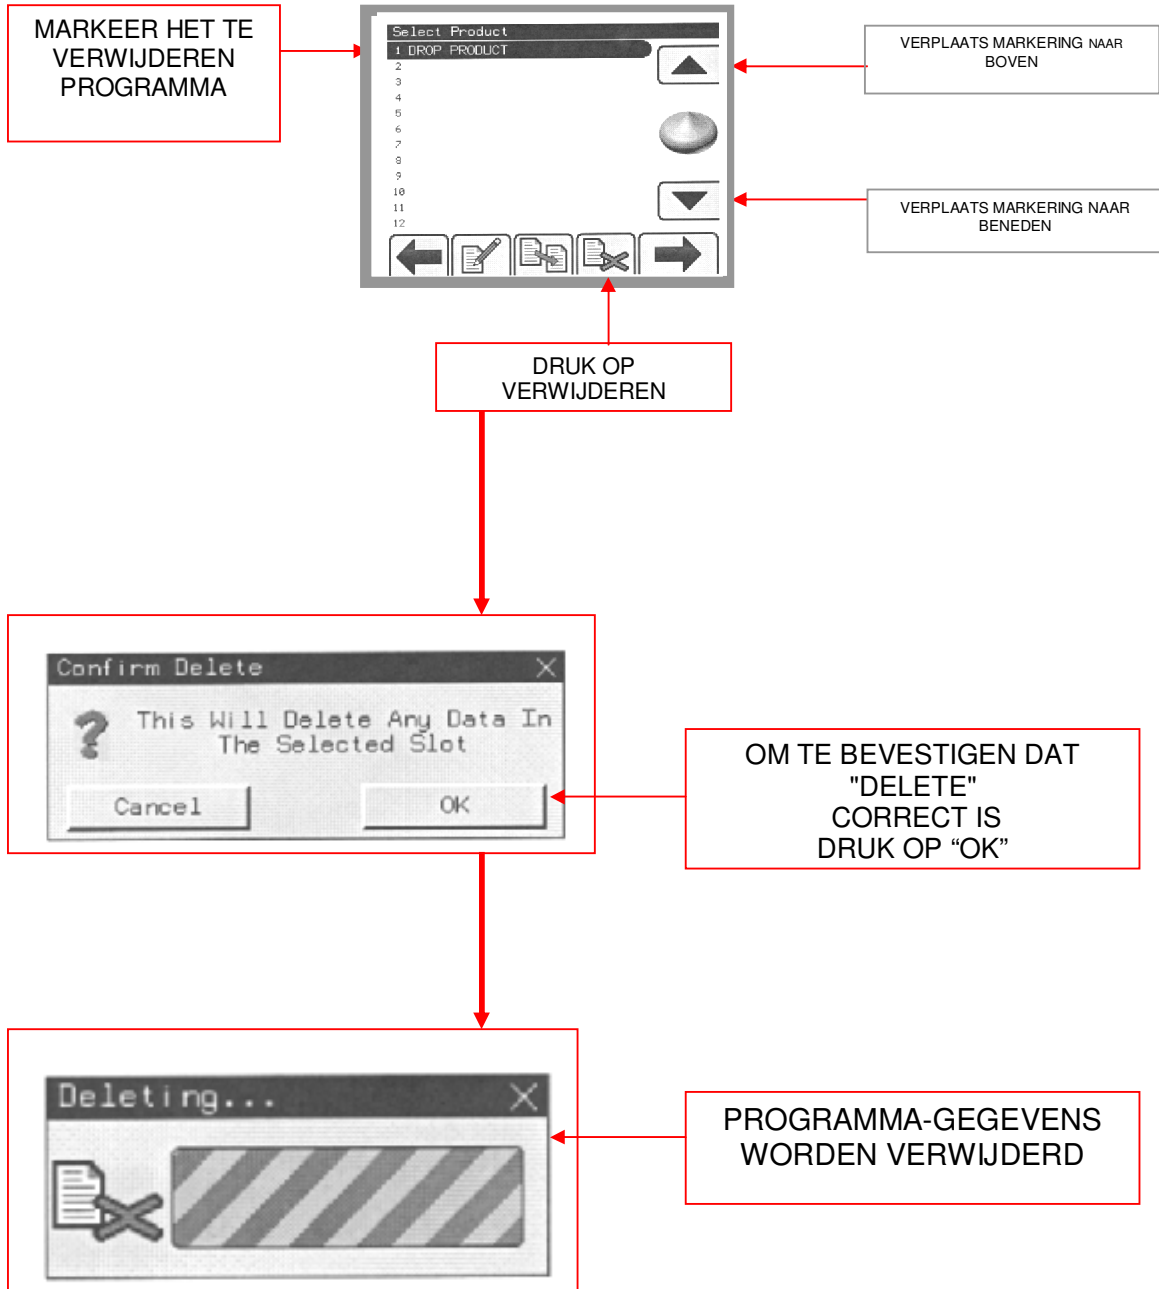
MARKEER HET TE VERWIJDEREN PROGRAMMA

Select Product
1 DROP PRODUCT
2
3
4
5
6
7
8
9
10
11
12

VERPLAATS MARKERING NAAR BOVEN

VERPLAATS MARKERING NAAR BENEDEN

DRUK OP VERWIJDEREN

Confirm Delete
This Will Delete Any Data In The Selected Slot
Cancel
OK

OM TE BEVESTIGEN DAT "DELETE" CORRECT IS DRUK OP “OK”

Deleting...

PROGRAMMA-GEGEVENS WORDEN VERWIJDERD